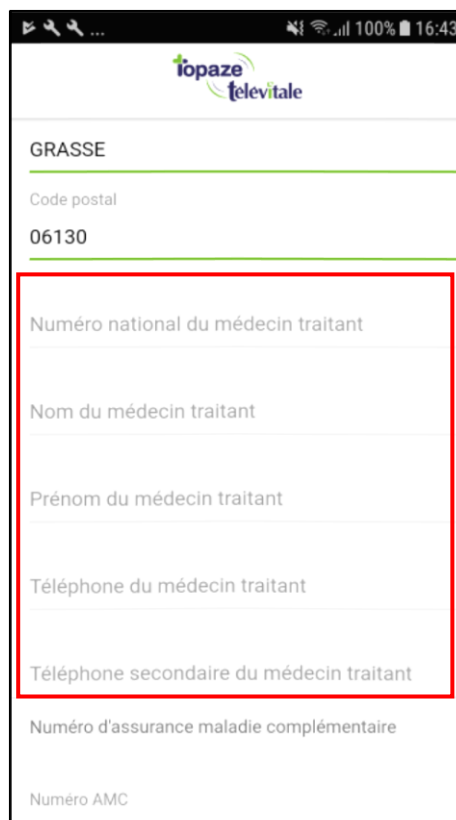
100% 16:43

topaze télévitale

GRASSE

Code postal

06130

Numéro national du médecin traitant

Nom du médecin traitant

Prénom du médecin traitant

Téléphone du médecin traitant

Téléphone secondaire du médecin traitant

Numéro d'assurance maladie complémentaire

Numéro AMC